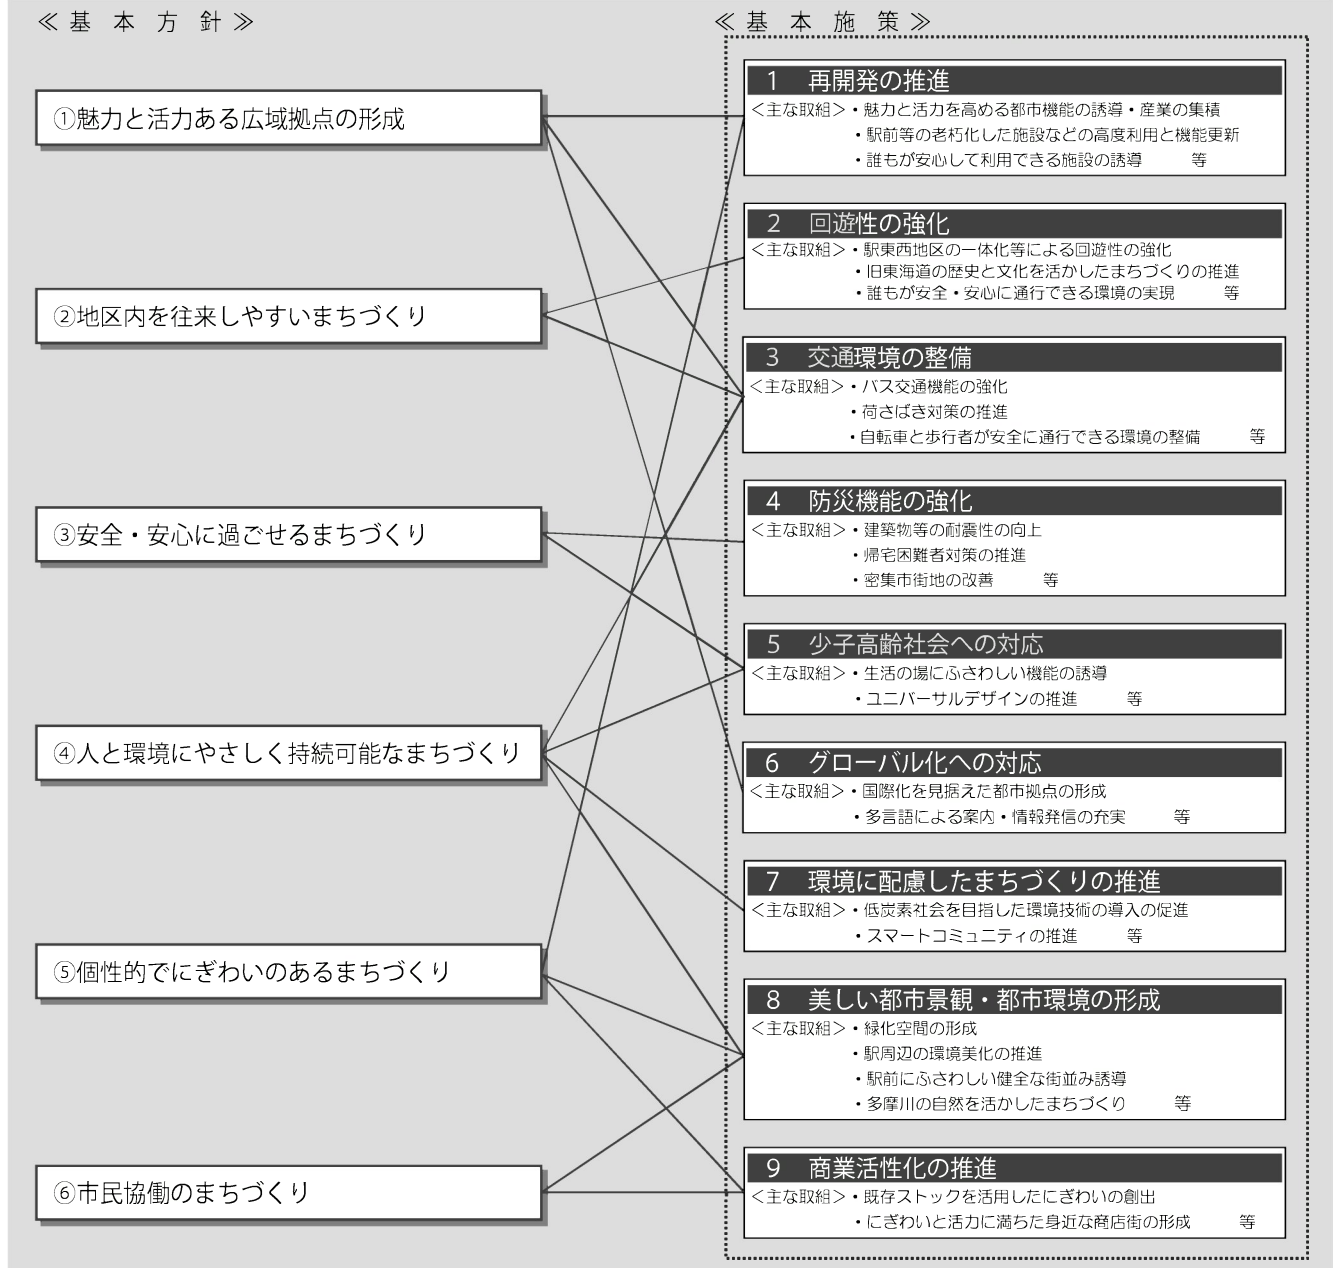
≪基本方針≫

①魅力と活力ある広域拠点の形成

②地区内を往来しやすいまちづくり

③安全・安心に過ごせるまちづくり

④人と環境にやさしく持続可能なまちづくり

⑤個性的でにぎわいのあるまちづくり

⑥市民協働のまちづくり

≪基本施策≫

1 再開発の推進
<主な取組>・魅力と活力を高める都市機能の誘導・産業の集積
・駅前等の老朽化した施設などの高度利用と機能更新
・誰もが安心して利用できる施設の誘導 等

2 回遊性の強化
<主な取組>・駅東西地区の一体化等による回遊性の強化
・旧東海道の歴史と文化を活かしたまちづくりの推進
・誰もが安全・安心に通行できる環境の実現 等

3 交通環境の整備
<主な取組>・バス交通機能の強化
・荷さばき対策の推進
・自転車と歩行者が安全に通行できる環境の整備 等

4 防災機能の強化
<主な取組>・建築物等の耐震性の向上
・帰宅困難者対策の推進
・密集市街地の改善 等

5 少子高齢社会への対応
<主な取組>・生活の場にふさわしい機能の誘導
・ユニバーサルデザインの推進 等

6 グローバル化への対応
<主な取組>・国際化を見据えた都市拠点の形成
・多言語による案内・情報発信の充実 等

7 環境に配慮したまちづくりの推進
<主な取組>・低炭素社会を目指した環境技術の導入の促進
・スマートコミュニティの推進 等

8 美しい都市景観・都市環境の形成
<主な取組>・緑化空間の形成
・駅周辺の環境美化の推進
・駅前にふさわしい健全な街並み誘導
・多摩川の自然を活かしたまちづくり 等

9 商業活性化の推進
<主な取組>・既存ストックを活用したにぎわいの創出
・にぎわいと活力に満ちた身近な商店街の形成 等